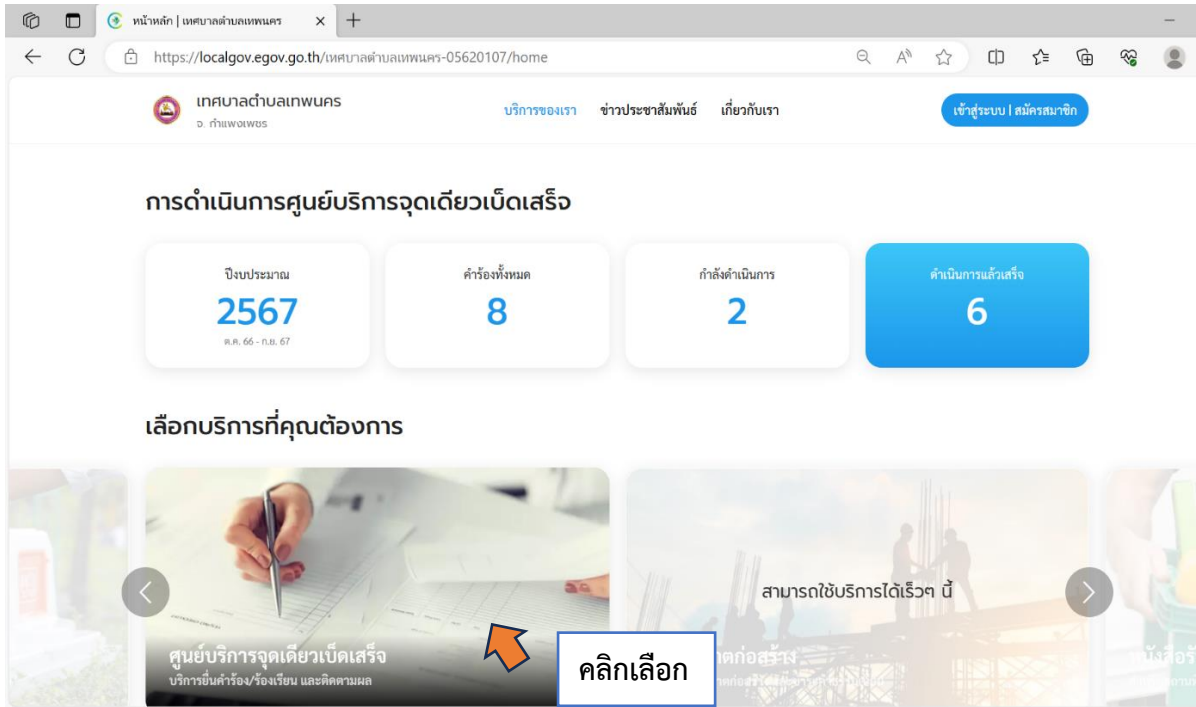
หน้าหลัก | เทศบาลตำบลเทพนคร

https://localgov.egov.go.th/เทศบาลตำบลเทพนคร-05620107/home

เทศบาลตำบลเทพนคร
จ. กำแพงเพชร

บริการของเรา ข่าวประชาสัมพันธ์ เกี่ยวกับเรา

เข้าสู่ระบบ | สมัครสมาชิก

การดำเนินการศูนย์บริการจุดเดียวเบ็ดเสร็จ

| ปีงบประมาณ | คำร้องทั้งหมด | กำลังดำเนินการ | ดำเนินการแล้วเสร็จ |
|---|---|---|---|
| 2567 | 8 | 2 | 6 |
| ต.ค. 66 - ก.ย. 67 | | | |

เลือกบริการที่คุณต้องการ

ศูนย์บริการจุดเดียวเบ็ดเสร็จ
บริการยื่นคำร้อง/ร้องเรียน และติดตามผล

คลิกเลือก

สามารถใช้บริการได้เร็วๆ นี้

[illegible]ตก่อสร้าง

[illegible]